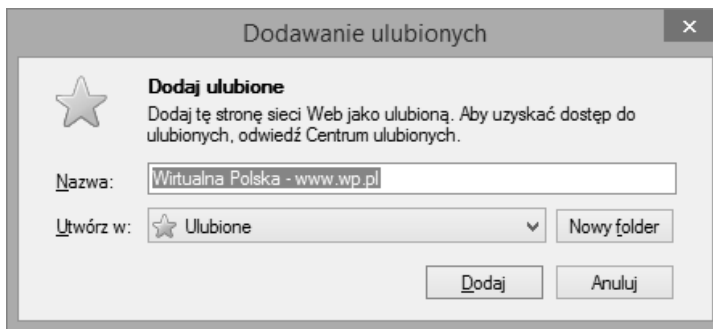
Dodawanie ulubionych
×

Dodaj ulubione
Dodaj tę stronę sieci Web jako ulubioną. Aby uzyskać dostęp do ulubionych, odwiedź Centrum ulubionych.

Nazwa: Wirtualna Polska - www.wp.pl

Utwórz w: Ulubione Nowy folder

Dodaj Anuluj